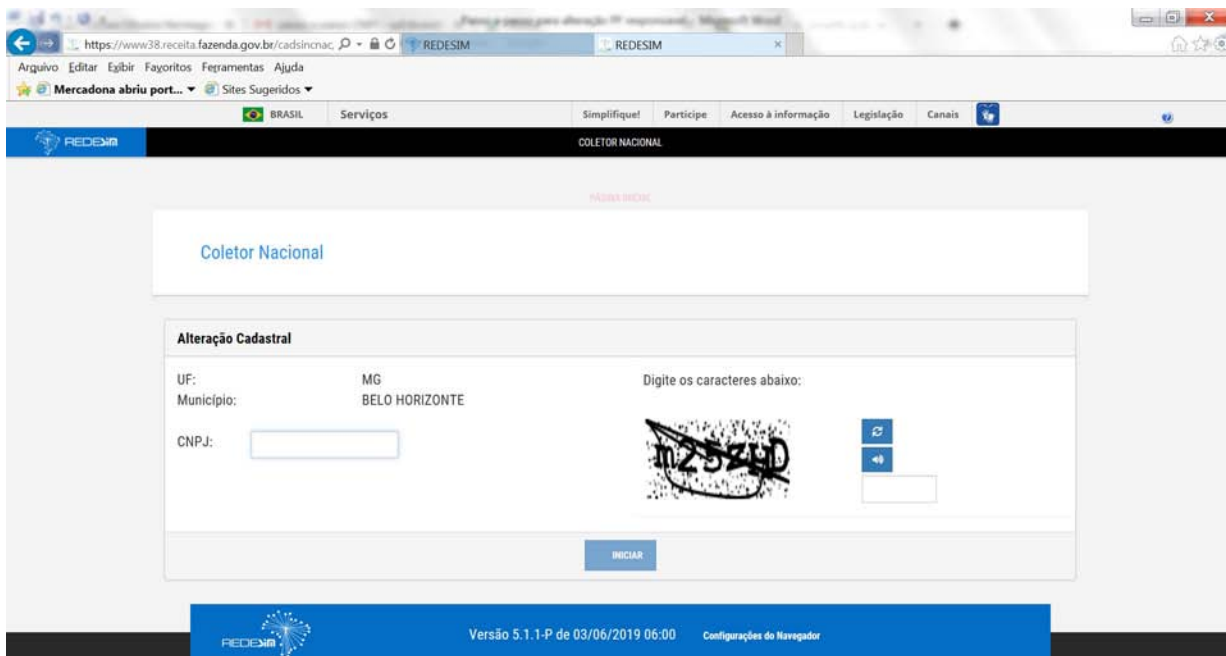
https://www38.receita.fazenda.gov.br/cadsincnac
REDESIM
REDESIM

Arquivo Editar Exibir Favoritos Ferramentas Ajuda
Mercadona abriu port... Sites Sugeridos

BRASIL Serviços Simplifique! Participe Acesso à informação Legislação Canais

REDESIM
COLETOR NACIONAL

PÁGINA INICIAL

Coletor Nacional

Alteração Cadastral

UF: MG
Município: BELO HORIZONTE

CNPJ:

Digite os caracteres abaixo:

m25zyD

INICIAR

REDESIM
Versão 5.1.1-P de 03/06/2019 06:00 Configurações do Navegador